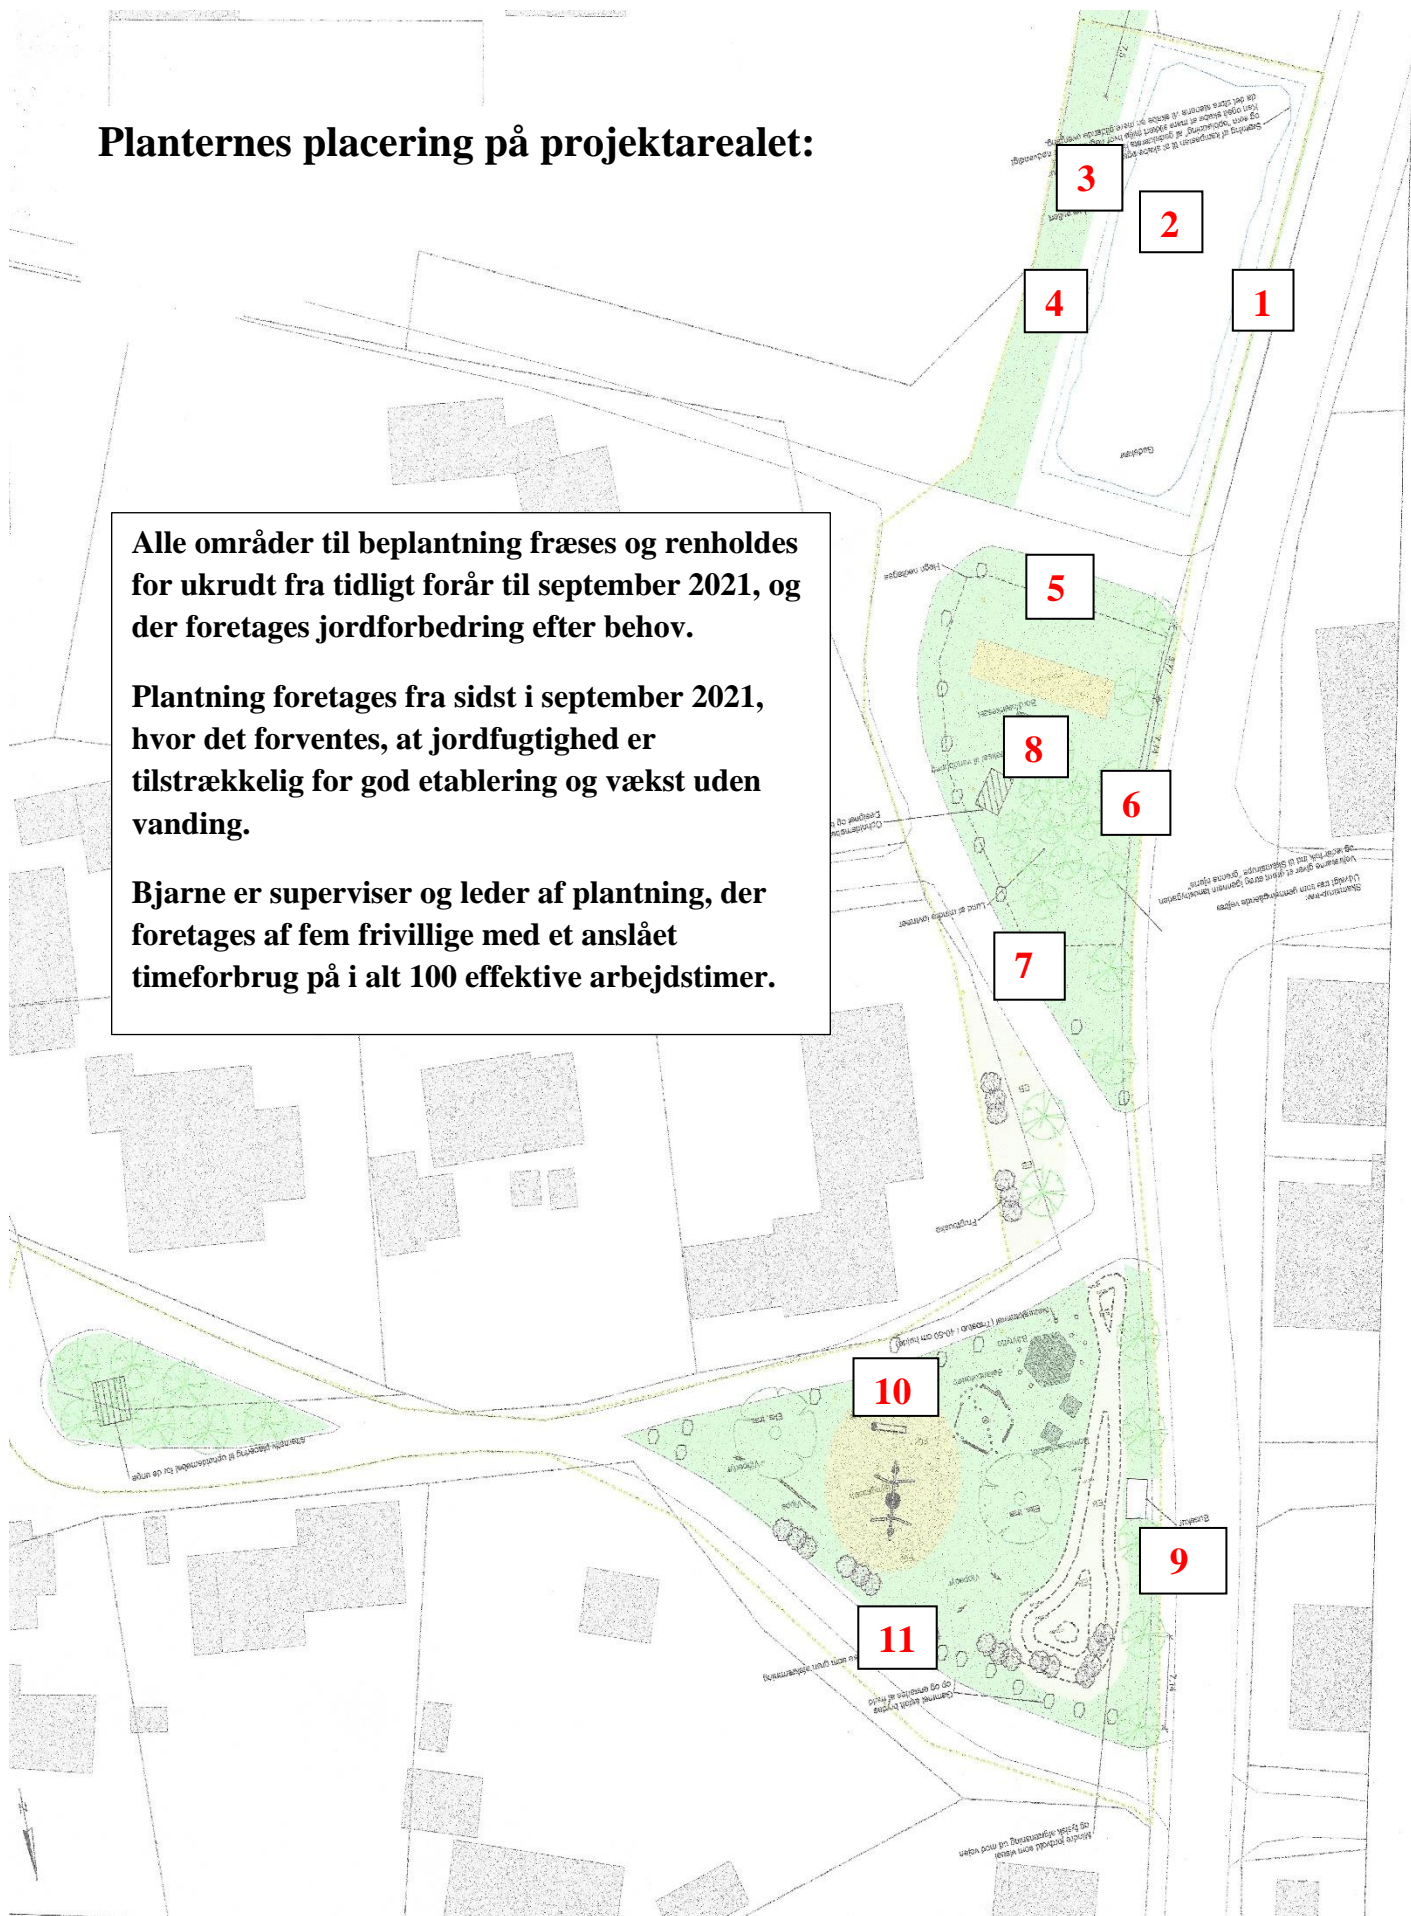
Planternes placering på projektarealet:

3

2

4

1

Alle områder til beplantning fræses og renholdes for ukrudt fra tidligt forår til september 2021, og der foretages jordforbedring efter behov.

Plantning foretages fra sidst i september 2021, hvor det forventes, at jordfugtighed er tilstrækkelig for god etablering og vækst uden vanding.

Bjarne er superviser og leder af plantning, der foretages af fem frivillige med et anslået timeforbrug på i alt 100 effektive arbejdstimer.

5

8

6

7

10

9

11